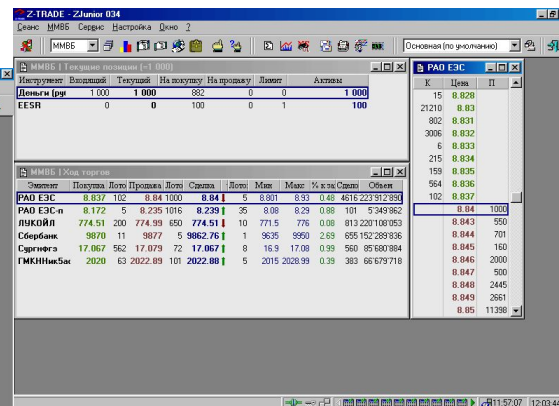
Z-TRADE - ZJunior 034

Сеанс ММВБ Сервис Настройка Окно ?

ММВБ

Основная (по умолчанию)

ММВБ | Текущие позиции [=1 000]

| Инструмент | Входящий | Текущий | На покупку | На продажу | Лимит | Активы |
|---|---|---|---|---|---|---|
| Деньги (руб | 1 000 | 1 000 | 882 | 0 | 0 | 1 000 |
| EESR | 0 | 0 | 100 | 0 | 1 | 100 |

ММВБ | Ход торгов

| Эмитент | Покупка | Лото | Продажа | Лото | Сделка | Лото | Мин | Макс | % к за | Сделок | Объем |
|---|---|---|---|---|---|---|---|---|---|---|---|
| РАО ЕЭС | 8.837 | 102 | 8.84 | 1000 | 8.84 | 5 | 8.801 | 8.93 | 0.48 | 4616 | 223'912'890 |
| РАО ЕЭС-п | 8.172 | 5 | 8.235 | 1016 | 8.239 | 35 | 8.08 | 8.29 | 0.88 | 101 | 5'349'862 |
| ЛУКОЙЛ | 774.51 | 200 | 774.99 | 650 | 774.51 | 10 | 771.5 | 776 | 0.08 | 813 | 220'108'053 |
| Сбербанк | 9870 | 11 | 9877 | 5 | 9862.76 | 1 | 9635 | 9950 | 2.69 | 655 | 152'289'836 |
| Сургнфгз | 17.067 | 562 | 17.079 | 72 | 17.067 | 8 | 16.9 | 17.08 | 0.99 | 560 | 85'680'884 |
| ГМКННик5ак | 2020 | 63 | 2022.89 | 101 | 2022.88 | 5 | 2015 | 2028.99 | 0.39 | 383 | 66'679'718 |

РАО ЕЭС

| К | Цена | П |
|---|---|---|
| 15 | 8.828 | |
| 21210 | 8.83 | |
| 802 | 8.831 | |
| 3006 | 8.832 | |
| 6 | 8.833 | |
| 215 | 8.834 | |
| 159 | 8.835 | |
| 564 | 8.836 | |
| 102 | 8.837 | |
| | 8.84 | 1000 |
| | 8.843 | 550 |
| | 8.844 | 701 |
| | 8.845 | 160 |
| | 8.846 | 2000 |
| | 8.847 | 500 |
| | 8.848 | 2445 |
| | 8.849 | 2661 |
| | 8.85 | 11398 |

11:57:07 12:03:44